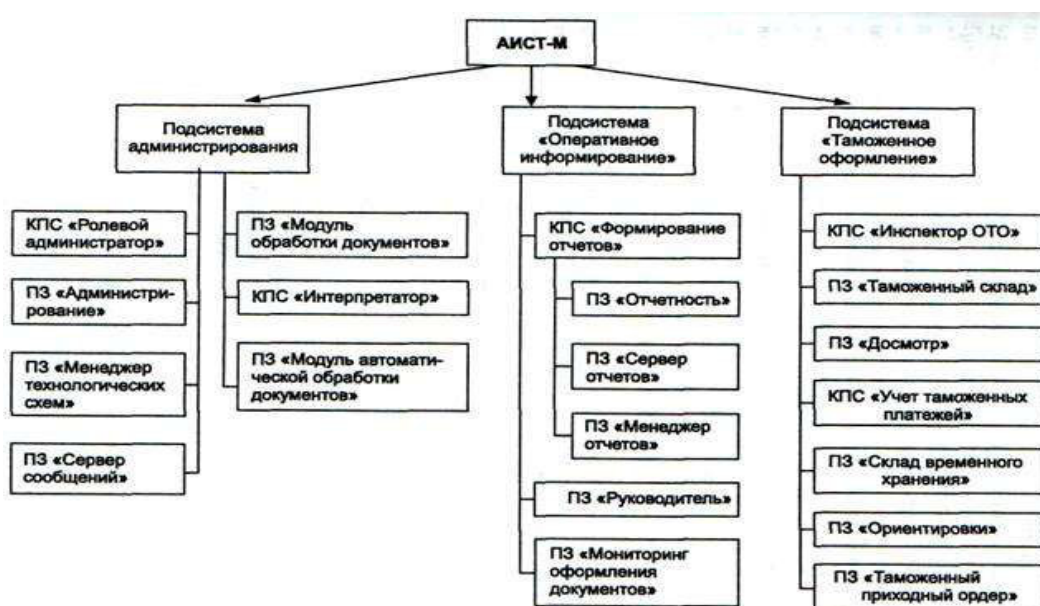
АИСТ-М

Подсистема администрирования

КПС «Ролевой администратор»

ПЗ «Администрирование»

ПЗ «Менеджер технологических схем»

ПЗ «Сервер сообщений»

ПЗ «Модуль обработки документов»

КПС «Интерпретатор»

ПЗ «Модуль автоматической обработки документов»

Подсистема «Оперативное информирование»

КПС «Формирование отчетов»

ПЗ «Отчетность»

ПЗ «Сервер отчетов»

ПЗ «Менеджер отчетов»

ПЗ «Руководитель»

ПЗ «Мониторинг оформления документов»

Подсистема «Таможенное оформление»

КПС «Инспектор ОТО»

ПЗ «Таможенный склад»

ПЗ «Досмотр»

КПС «Учет таможенных платежей»

ПЗ «Склад временного хранения»

ПЗ «Ориентировки»

ПЗ «Таможенный приходный ордер»